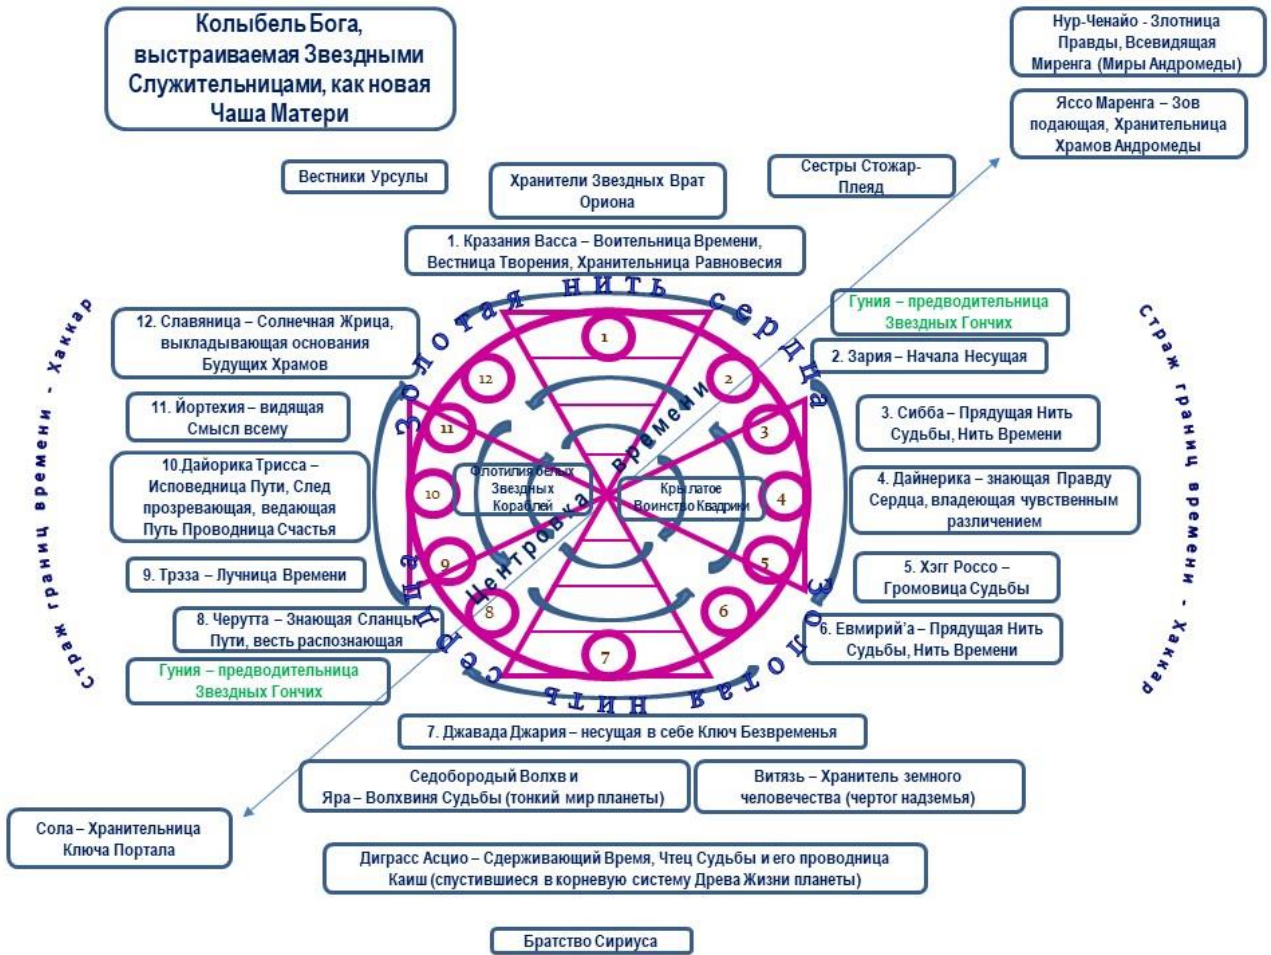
Колыбель Бога, выстраиваемая Звездными Служительницами, как новая Чаша Матери

Нур-Ченайо - Злотница Правды, Всевидящая Миренга (Миры Андромеды)

Яссо Маренга – Зов подающая, Хранительница Храмов Андромеды

Вестники Урсулы

Хранители Звездных Врат Ориона

Сестры Стожар-Плеяд

1. Кразания Васса – Воительница Времени, Вестница Творения, Хранительница Равновесия

Золотая нить сердца

Гуния – предводительница Звездных Гончих

2. Зария – Начала Несущая

12. Славяница – Солнечная Жрица, выкладывающая основания Будущих Храмов

11. Йортехия – видящая Смысл всему

3. Сибба – Прядущая Нить Судьбы, Нить Времени

10.Дайорика Трисса – Исповедница Пути, След прозревающая, ведающая Путь Проводница Счастья

4. Дайнерика – знающая Правду Сердца, владеющая чувственным различением

Флотилия белых Звездных Кораблей

Крылатое Воинство Квадрии

Центровка времени

9. Трэза – Лучница Времени

5. Хэгг Россо – Громовица Судьбы

8. Черутта – Знающая Сланцы Пути, весть распознающая

6. Евмирий'а – Прядущая Нить Судьбы, Нить Времени

Гуния – предводительница Звездных Гончих

Страж границ времени - Хаккар

Страж границ времени - Хаккар

Золотая нить сердца

1 2 3 4 5 6 7 8 9 10 11 12

7. Джавада Джария – несущая в себе Ключ Безвременья

Седобородый Волхв и Яра – Волхвиня Судьбы (тонкий мир планеты)

Витязь – Хранитель земного человечества (чертог надземья)

Сола – Хранительница Ключа Портала

Диграсс Асцио – Сдерживающий Время, Чтец Судьбы и его проводница Каиш (спустившиеся в корневую систему Древа Жизни планеты)

Братство Сириуса